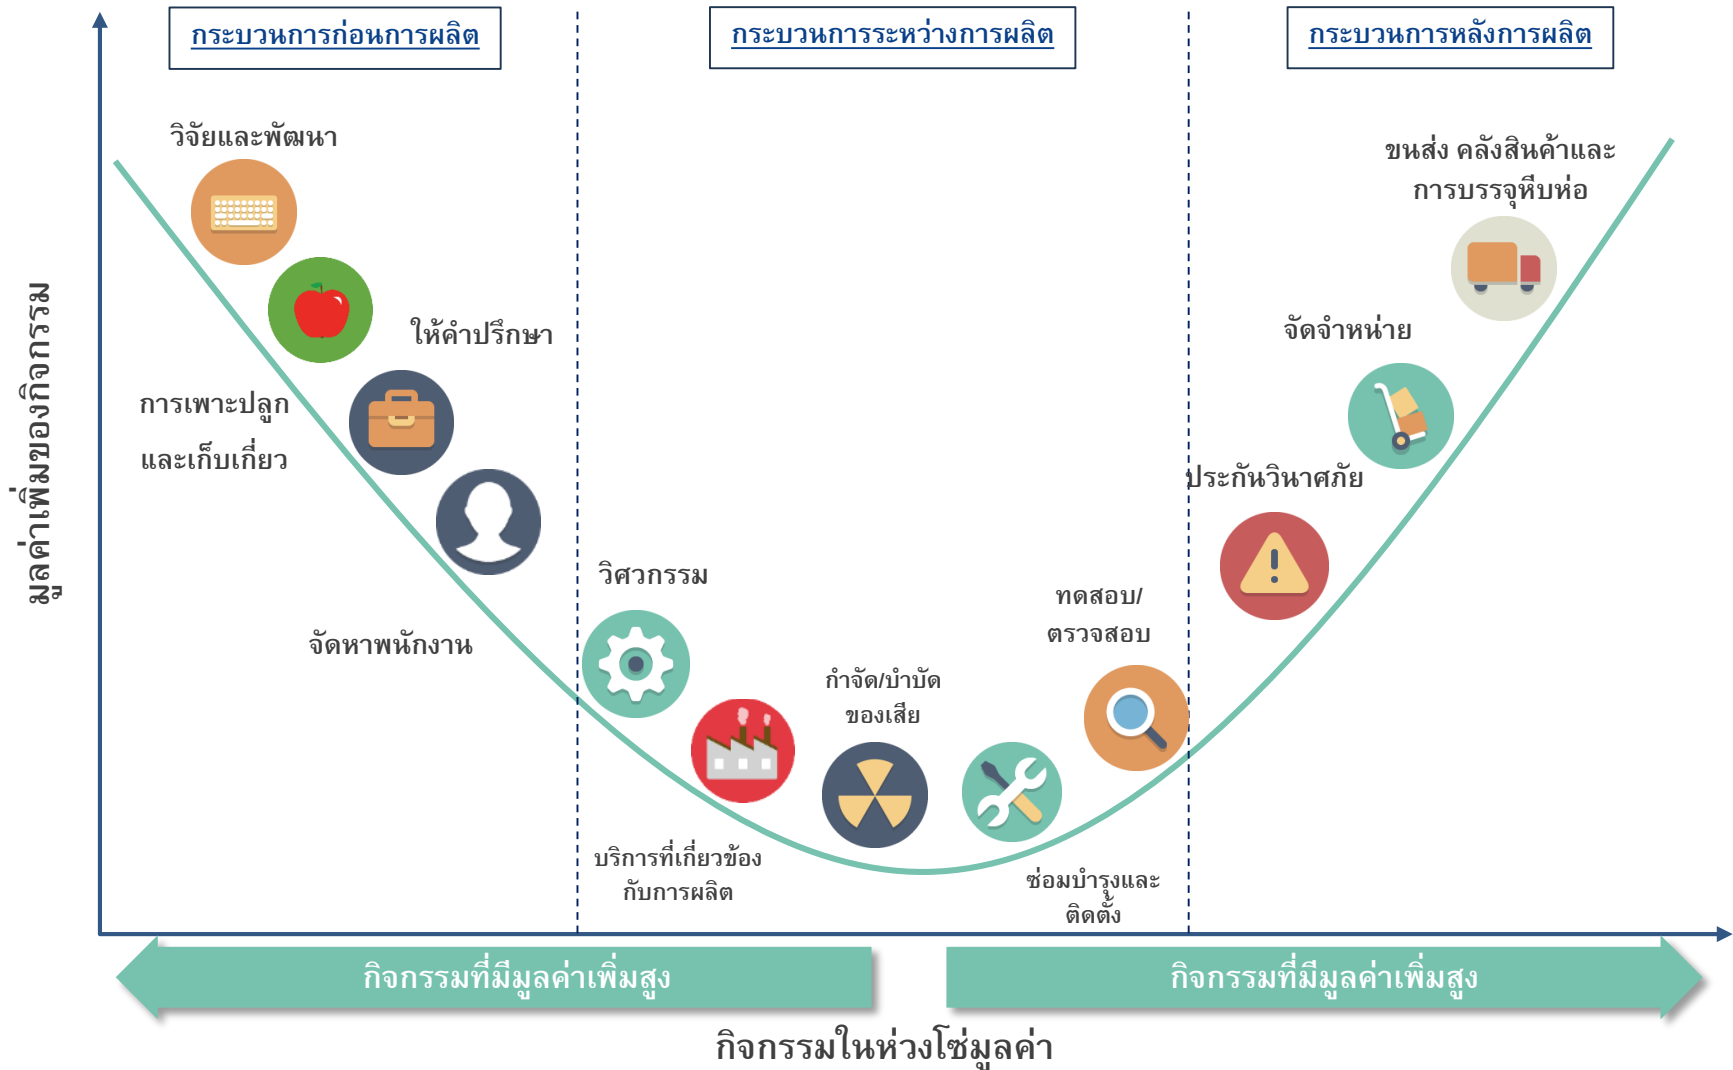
กระบวนการก่อนการผลิต

กระบวนการระหว่างการผลิต

กระบวนการหลังการผลิต

มูลค่าเพิ่มของกิจกรรม

วิจัยและพัฒนา

ให้คำปรึกษา

การเพาะปลูก

และเก็บเกี่ยว

จัดหาพนักงาน

วิศวกรรม

บริการที่เกี่ยวข้องกับการผลิต

กำจัด/บำบัดของเสีย

ทดสอบ/ตรวจสอบ

ซ่อมบำรุงและติดตั้ง

ประกันวินาศภัย

จัดจำหน่าย

ขนส่ง คลังสินค้าและการบรรจุหีบห่อ

กิจกรรมที่มีมูลค่าเพิ่มสูง

กิจกรรมที่มีมูลค่าเพิ่มสูง

กิจกรรมในห่วงโซ่มูลค่า